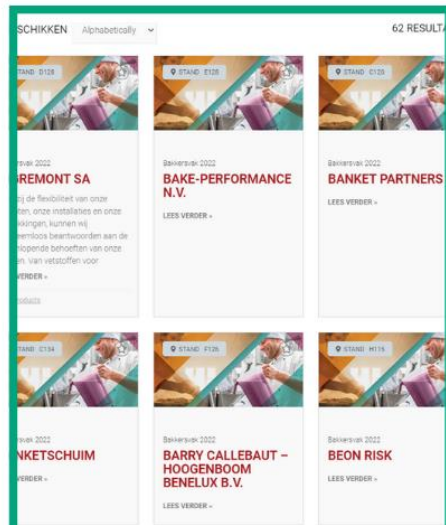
SCHIKKEN Alphabetically

62 RESULTA

STAND E128

ersvak 2022

REMONT SA

ij de flexibiliteit van onze
ten, onze installaties en onze
kkingen, kunnen wij
eemloos beantwoorden aan de
lopende behoeften van onze
en, van vetstoffen voor

VERDER »

oducts

STAND E128

Bakkersvak 2022

BAKE-PERFORMANCE N.V.

LEES VERDER »

STAND C129

Bakkersvak 2022

BANKET PARTNERS

LEES VERDER »

STAND C134

rsvak 2022

NKETSCHUIM

VERDER »

STAND F126

Bakkersvak 2022

BARRY CALLEBAUT – HOOGENBOOM BENELUX B.V.

LEES VERDER »

STAND M115

Bakkersvak 2022

BEON RISK

LEES VERDER »